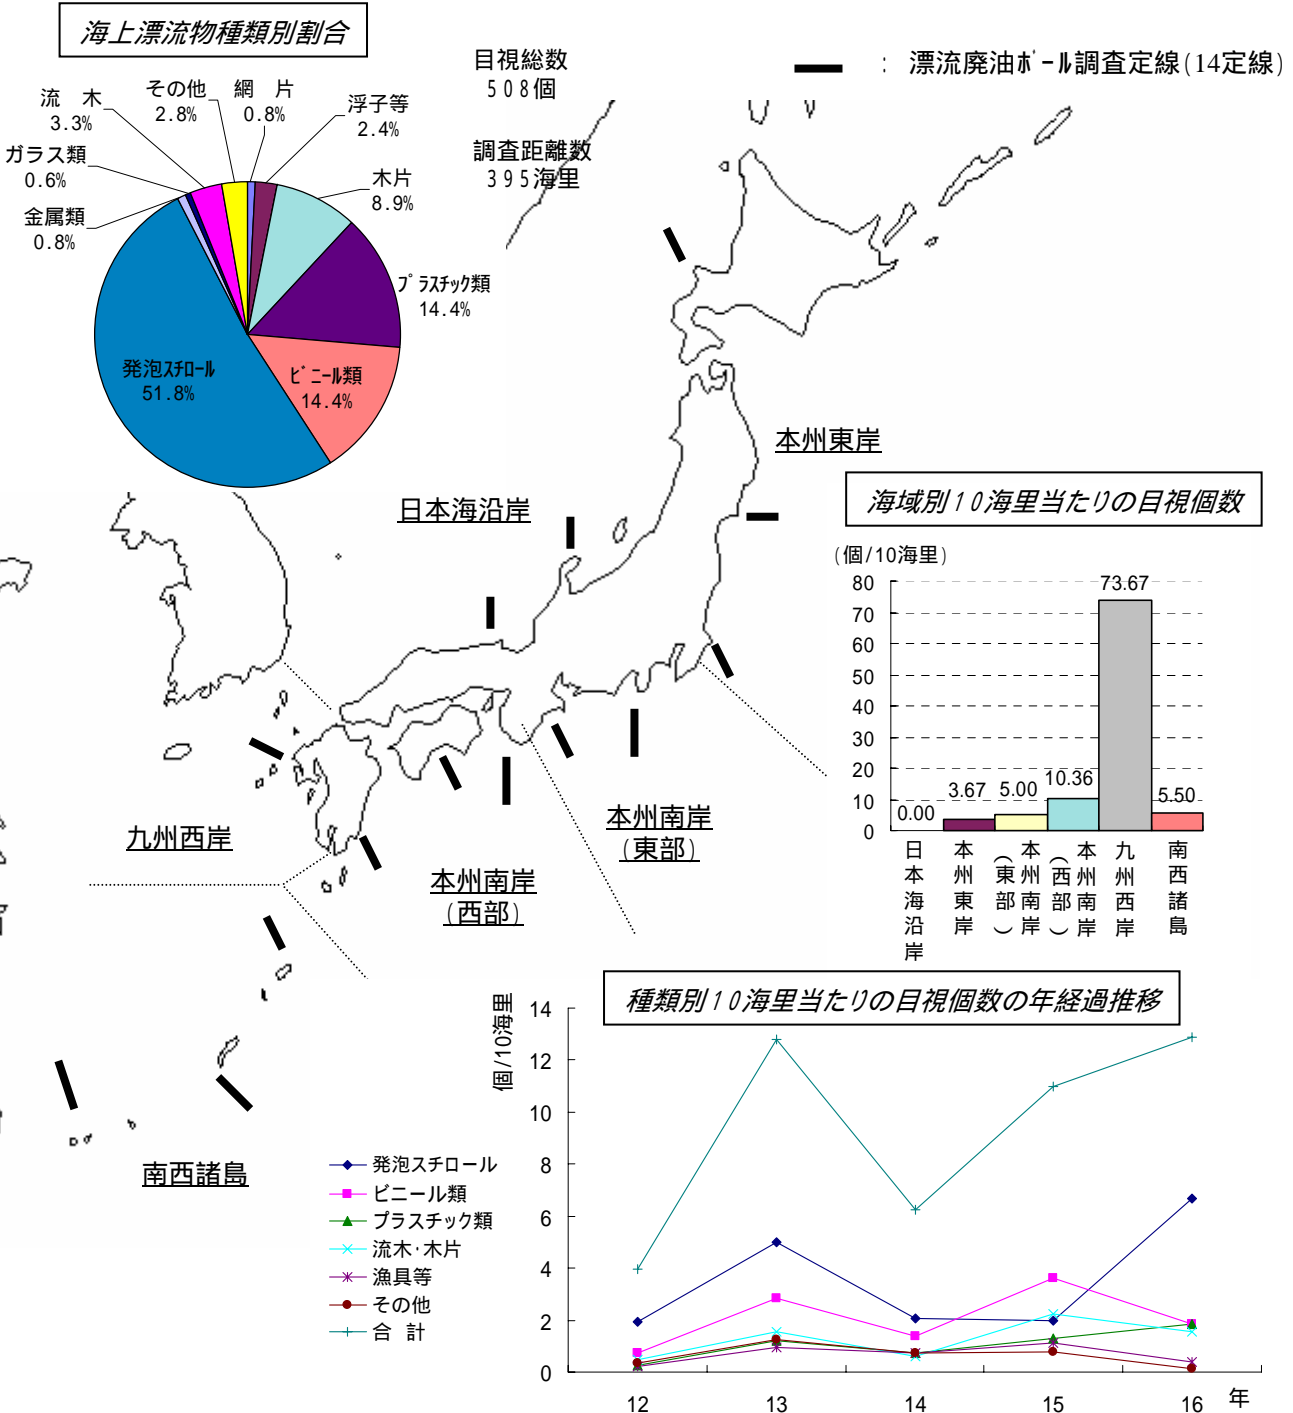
海上漂流物種類別割合

目視総数
508個

調査距離数
395海里

：漂流廃油ボール調査定線(14定線)

流　木
3.3%

その他
2.8%

網　片
0.8%

浮子等
2.4%

ガラス類
0.6%

木片
8.9%

金属類
0.8%

プラスチック類
14.4%

発泡スチロール
51.8%

ビニール類
14.4%

本州東岸

日本海沿岸

海域別10海里当たりの目視個数

(個/10海里)

| 日本海沿岸 | 本州東岸 | 本州南岸（東部） | 本州南岸（西部） | 九州西岸 | 南西諸島 |
|---|---|---|---|---|---|
| 0.00 | 3.67 | 5.00 | 10.36 | 73.67 | 5.50 |

80
70
60
50
40
30
20
10
0

九州西岸

本州南岸
(東部)

本州南岸
(西部)

種類別10海里当たりの目視個数の年経過推移

個/10海里

14
12
10
8
6
4
2
0

12
13
14
15
16
年

南西諸島

発泡スチロール
ビニール類
プラスチック類
流木・木片
漁具等
その他
合　計